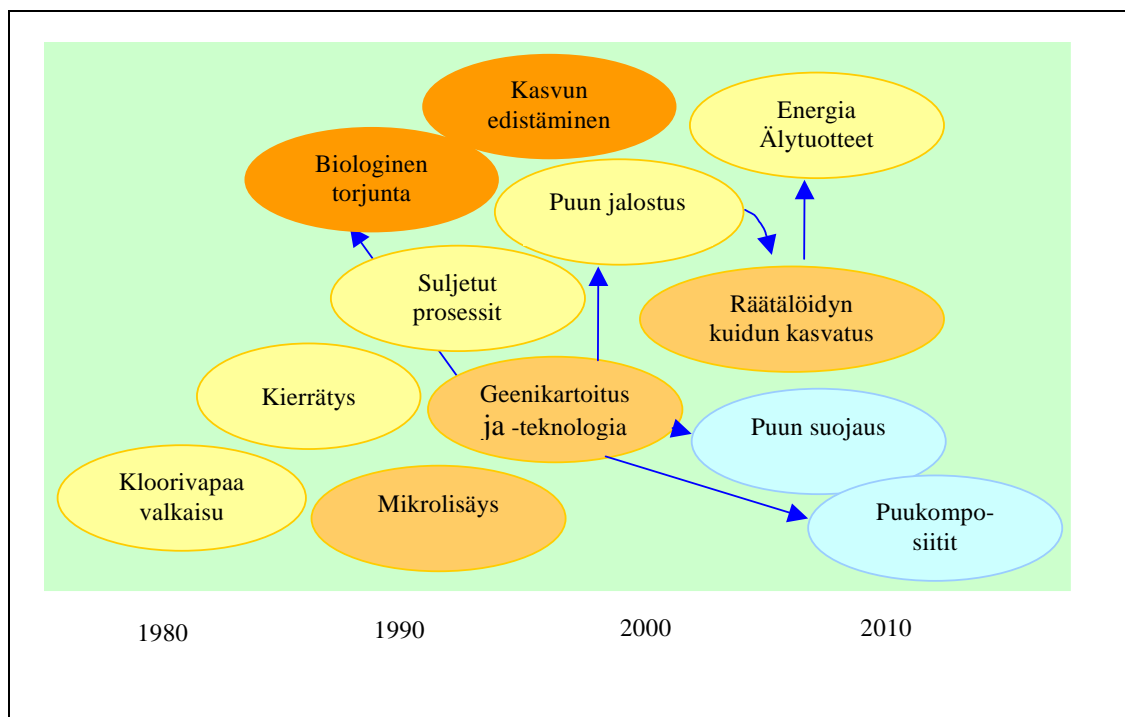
Kasvun edistäminen

Energia Älytuotteet

Biologinen torjunta

Puun jalostus

Suljetut prosessit

Räätälöidyn kuidun kasvatus

Kierrätys

Geenikartoitus ja -teknologia

Puun suojaus

Kloorivapaa valkaisu

Mikrolisäys

Puukomposiitit

1980

1990

2000

2010